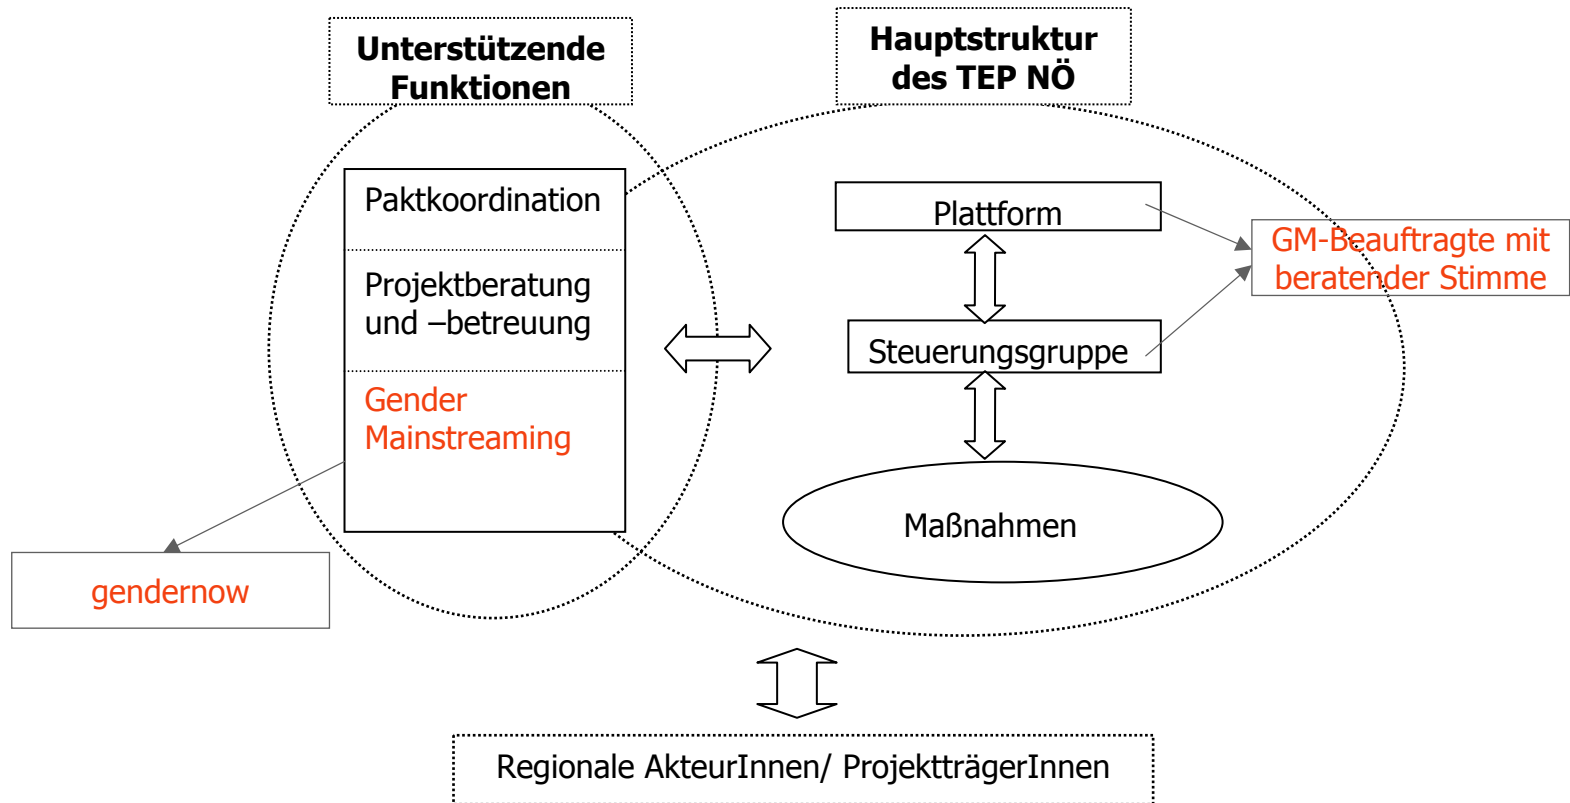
Unterstützende Funktionen

Hauptstruktur des TEP NÖ

Paktkoordination

Projektberatung und –betreuung

Gender Mainstreaming

Plattform

GM-Beauftragte mit beratender Stimme

Steuerungsgruppe

Maßnahmen

gendernow

Regionale AkteurInnen/ ProjektträgerInnen